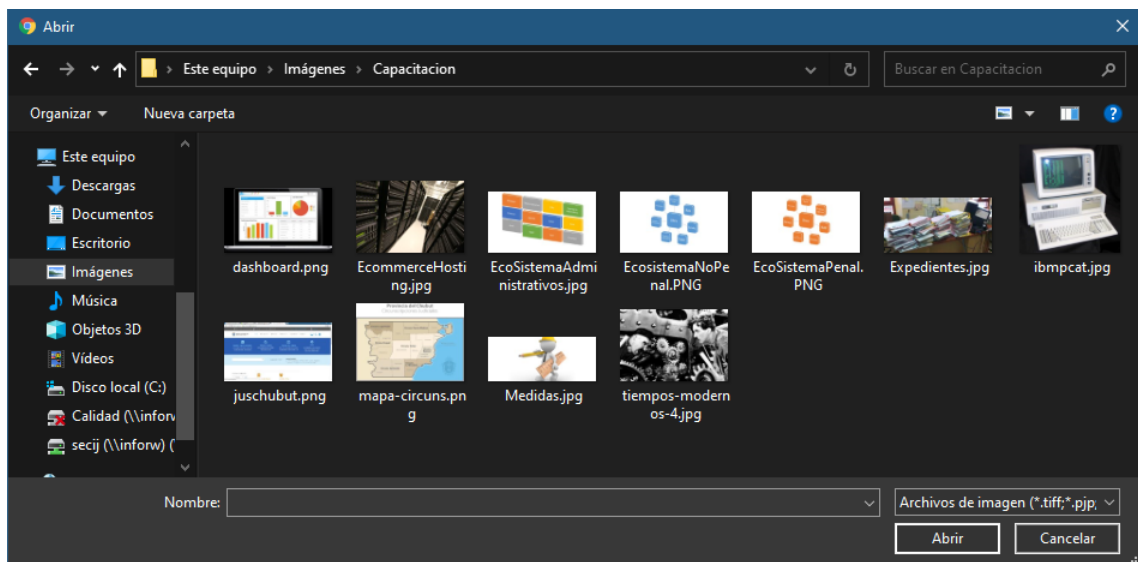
Abrir

Este equipo › Imágenes › Capacitacion

Buscar en Capacitacion

Organizar ▾ Nueva carpeta

Este equipo
Descargas
Documentos
Escritorio
Imágenes
Música
Objetos 3D
Vídeos
Disco local (C:)
Calidad (\\inforv
secij (\\inforw) (

dashboard.png
EcommerceHosting.jpg
EcoSistemaAdministrativos.jpg
EcosistemaNoPenal.PNG
EcoSistemaPenal.PNG
Expedientes.jpg
ibmpcat.jpg
juschubut.png
mapa-circuns.png
Medidas.jpg
tiempos-modernos-4.jpg

Nombre:
Archivos de imagen (*.tiff;*.pjp;
Abrir
Cancelar